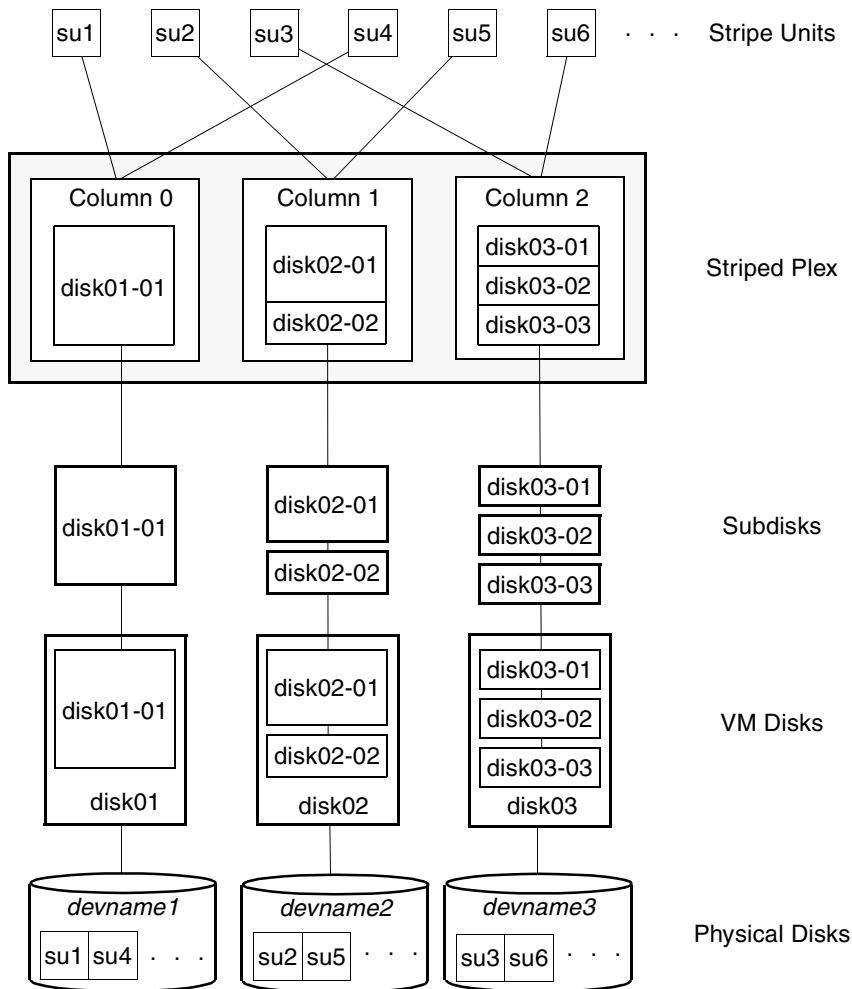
su1 su2 su3 su4 su5 su6 . . . Stripe Units

Column 0
disk01-01

Column 1
disk02-01
disk02-02

Column 2
disk03-01
disk03-02
disk03-03

Striped Plex

disk01-01

disk02-01
disk02-02

disk03-01
disk03-02
disk03-03

Subdisks

disk01-01
disk01

disk02-01
disk02-02
disk02

disk03-01
disk03-02
disk03-03
disk03

VM Disks

devname1
su1 su4 . . .

devname2
su2 su5 . . .

devname3
su3 su6 . . .

Physical Disks